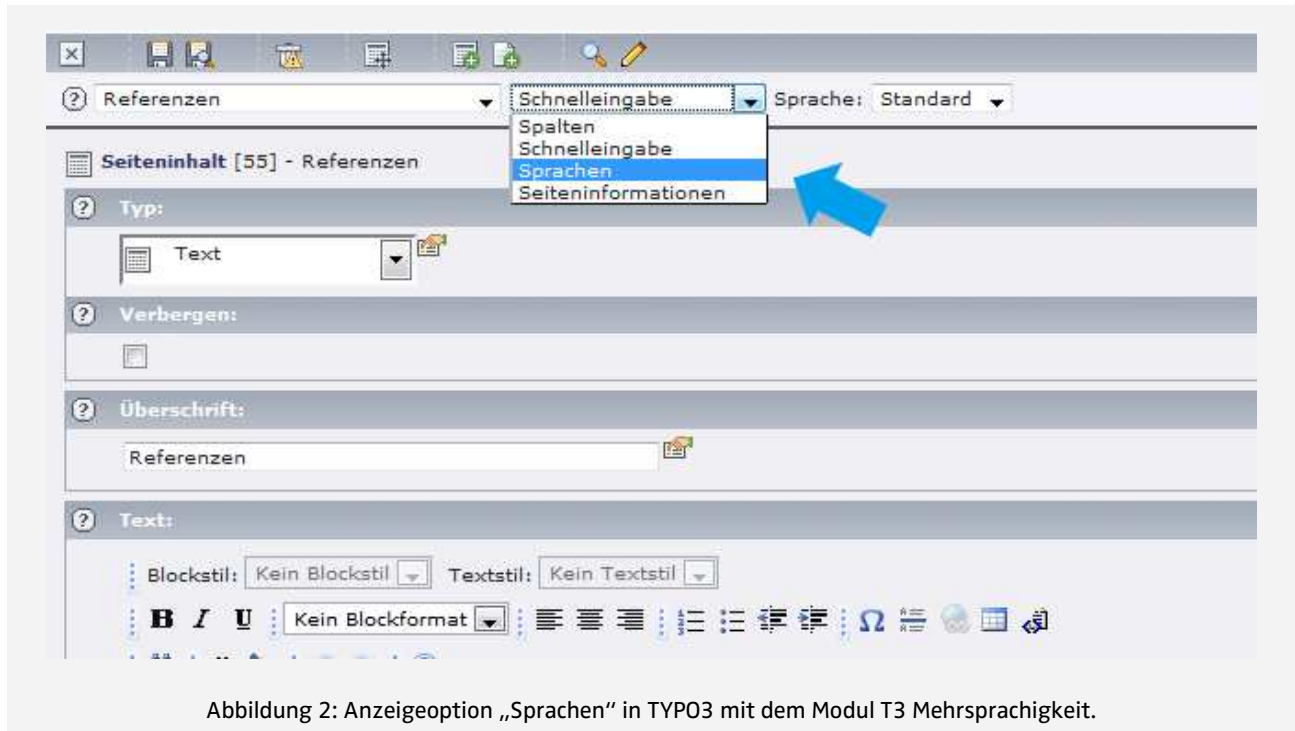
Referenzen
Schnelleingabe
Sprache: Standard
Spalten
Schnelleingabe
Sprachen
Seiteninformationen
Seiteninhalt [55] - Referenzen
Typ:
Text
Verbergen:
Überschrift:
Referenzen
Text:
Blockstil: Kein Blockstil Textstil: Kein Textstil
B I U Kein Blockformat Ω

Abbildung 2: Anzeigeoption „Sprachen'' in TYPO3 mit dem Modul T3 Mehrsprachigkeit.